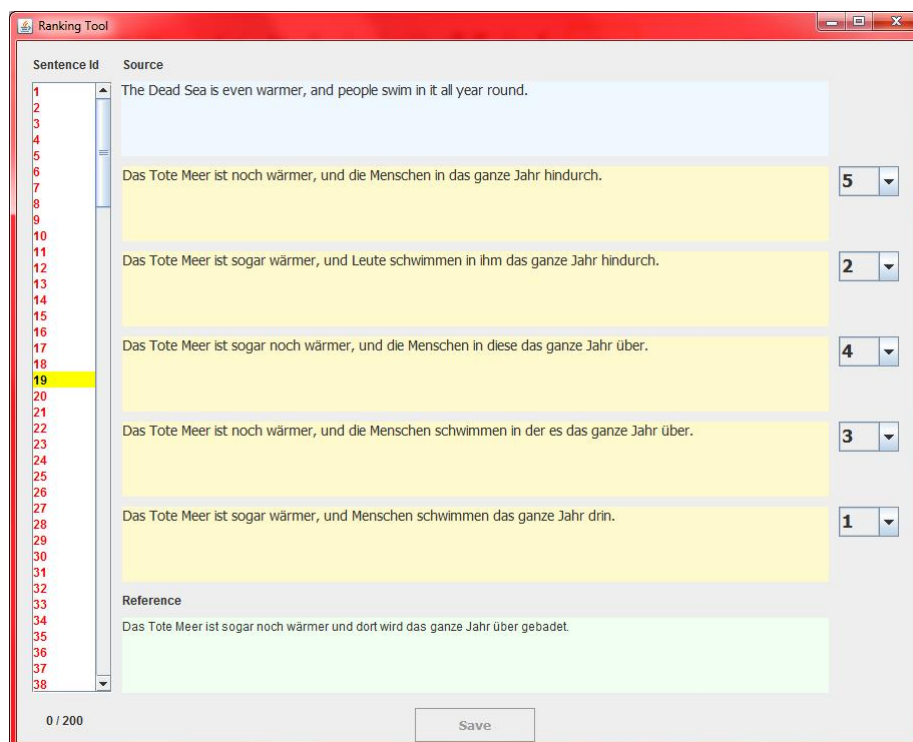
Ranking Tool

Sentence Id

1
2
3
4
5
6
7
8
9
10
11
12
13
14
15
16
17
18
19
20
21
22
23
24
25
26
27
28
29
30
31
32
33
34
35
36
37
38

Source

The Dead Sea is even warmer, and people swim in it all year round.

Das Tote Meer ist noch wärmer, und die Menschen in das ganze Jahr hindurch.

5

Das Tote Meer ist sogar wärmer, und Leute schwimmen in ihm das ganze Jahr hindurch.

2

Das Tote Meer ist sogar noch wärmer, und die Menschen in diese das ganze Jahr über.

4

Das Tote Meer ist noch wärmer, und die Menschen schwimmen in der es das ganze Jahr über.

3

Das Tote Meer ist sogar wärmer, und Menschen schwimmen das ganze Jahr drin.

1

Reference

Das Tote Meer ist sogar noch wärmer und dort wird das ganze Jahr über gebadet.

0 / 200

Save